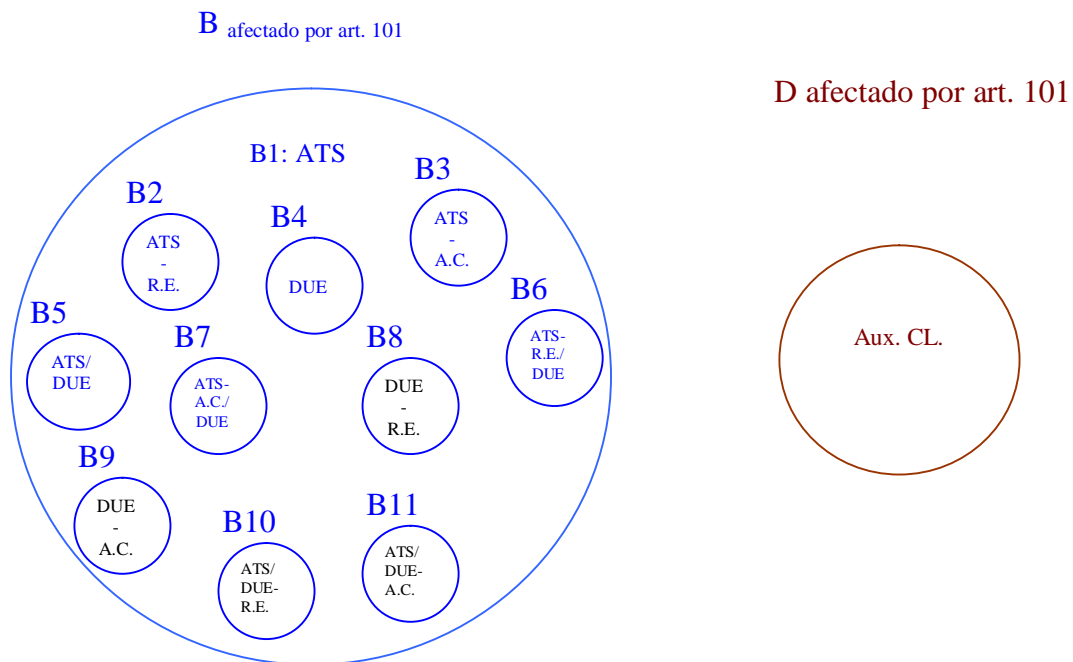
B afectado por art. 101

D afectado por art. 101

B1: ATS

B2
ATS - R.E.

B3
ATS - A.C.

B4
DUE

B5
ATS/ DUE

B6
ATS- R.E./ DUE

B7
ATS- A.C./ DUE

B8
DUE - R.E.

B9
DUE - A.C.

B10
ATS/ DUE- R.E.

B11
ATS/ DUE- A.C.

Aux. CL.